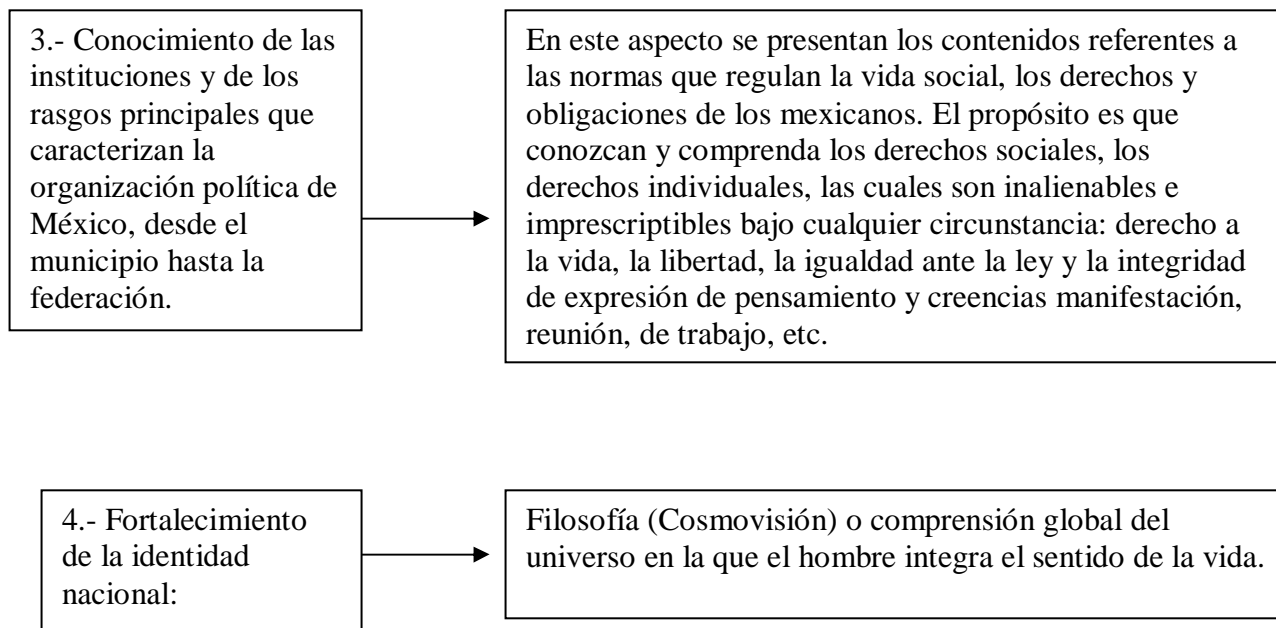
3.- Conocimiento de las instituciones y de los rasgos principales que caracterizan la organización política de México, desde el municipio hasta la federación.

En este aspecto se presentan los contenidos referentes a las normas que regulan la vida social, los derechos y obligaciones de los mexicanos. El propósito es que conozcan y comprenda los derechos sociales, los derechos individuales, las cuales son inalienables e imprescriptibles bajo cualquier circunstancia: derecho a la vida, la libertad, la igualdad ante la ley y la integridad de expresión de pensamiento y creencias manifestación, reunión, de trabajo, etc.

4.- Fortalecimiento de la identidad nacional:

Filosofía (Cosmovisión) o comprensión global del universo en la que el hombre integra el sentido de la vida.